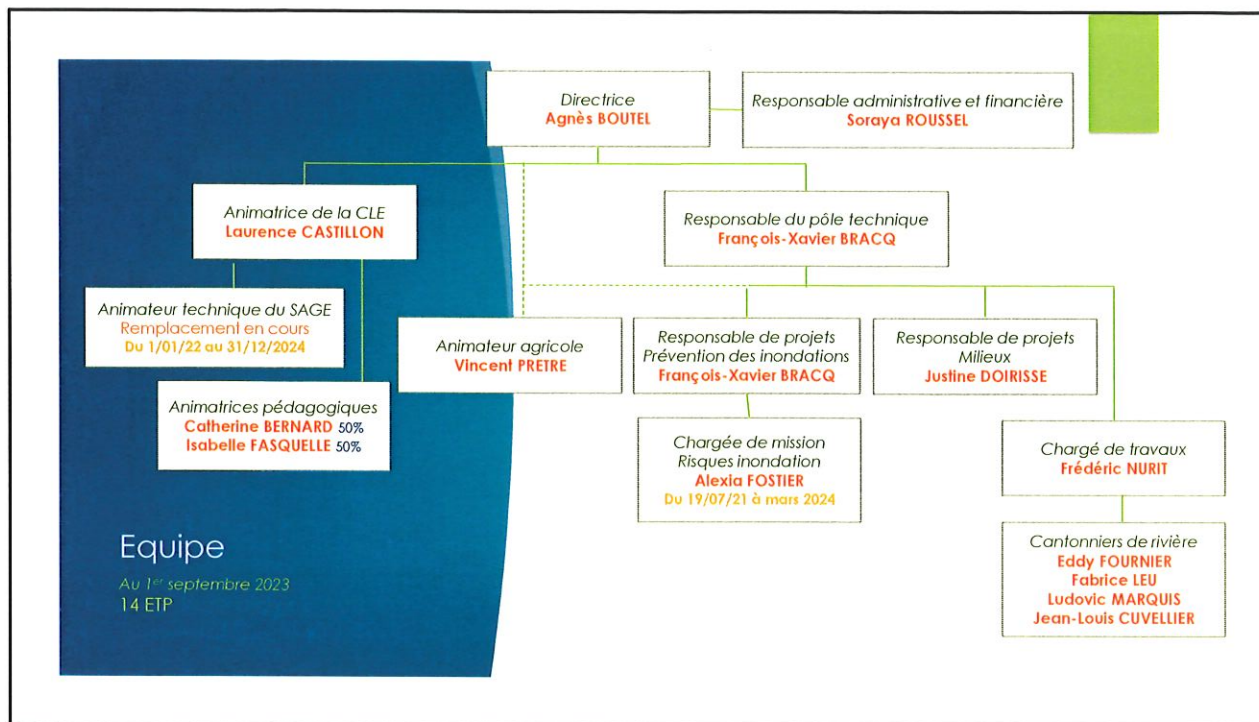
Directrice
Agnès BOUTEL

Responsable administrative et financière
Soraya ROUSSEL

Animatrice de la CLE
Laurence CASTILLON

Responsable du pôle technique
François-Xavier BRACQ

Animateur technique du SAGE
Remplacement en cours
Du 1/01/22 au 31/12/2024

Animateur agricole
Vincent PRETRE

Responsable de projets
Prévention des inondations
François-Xavier BRACQ

Responsable de projets
Milieux
Justine DOIRISSE

Animatrices pédagogiques
Catherine BERNARD 50%
Isabelle FASQUELLE 50%

Chargée de mission
Risques inondation
Alexia FOSTIER
Du 19/07/21 à mars 2024

Chargé de travaux
Frédéric NURIT

Cantonniers de rivière
Eddy FOURNIER
Fabrice LEU
Ludovic MARQUIS
Jean-Louis CUVELLIER

Equipe
Au 1$^{er}$ septembre 2023
14 ETP